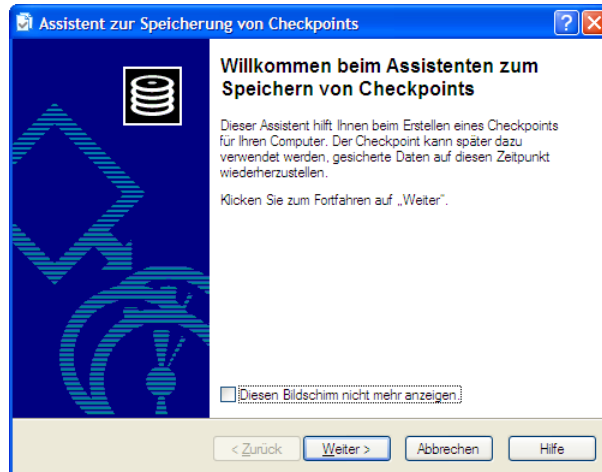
Assistent zur Speicherung von Checkpoints

?

X

Willkommen beim Assistenten zum Speichern von Checkpoints

Dieser Assistent hilft Ihnen beim Erstellen eines Checkpoints für Ihren Computer. Der Checkpoint kann später dazu verwendet werden, gesicherte Daten auf diesen Zeitpunkt wiederherzustellen.

Klicken Sie zum Fortfahren auf „Weiter".

Diesen Bildschirm nicht mehr anzeigen.

< Zurück

Weiter >

Abbrechen

Hilfe